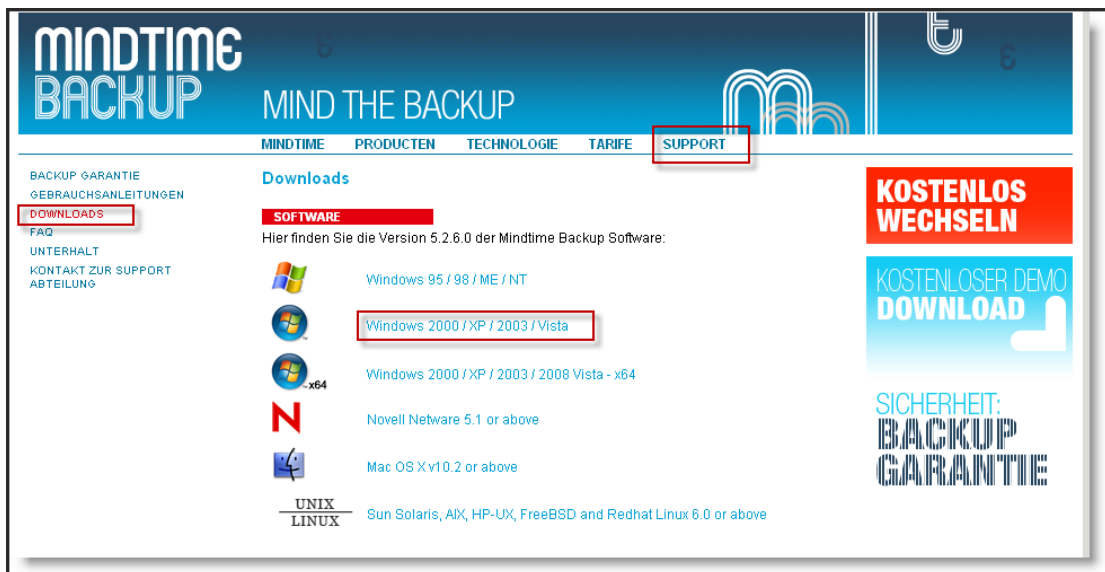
MINDTIME BACKUP

MIND THE BACKUP

MINDTIME PRODUCTEN TECHNOLOGIE TARIFE SUPPORT

BACKUP GARANTIE
GEBRAUCHSANLEITUNGEN
DOWNLOADS
FAQ
UNTERHALT
KONTAKT ZUR SUPPORT ABTEILUNG

Downloads

SOFTWARE

Hier finden Sie die Version 5.2.6.0 der Mindtime Backup Software:

Windows 95 / 98 / ME / NT

Windows 2000 / XP / 2003 / Vista

x64

Windows 2000 / XP / 2003 / 2008 Vista - x64

Novell Netware 5.1 or above

Mac OS X v10.2 or above

UNIX
LINUX

Sun Solaris, AIX, HP-UX, FreeBSD and Redhat Linux 6.0 or above

KOSTENLOS WECHSELN

KOSTENLOSER DEMO DOWNLOAD

SICHERHEIT: BACKUP GARANTIE